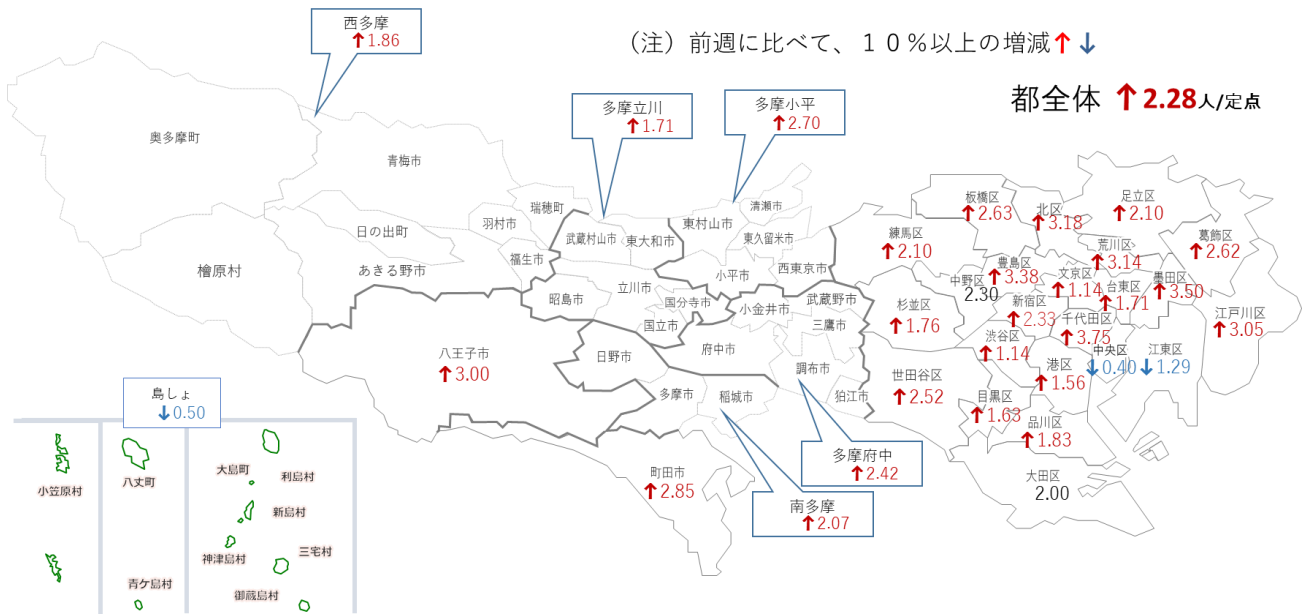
（注）前週に比べて、１０％以上の増減↑↓

都全体 ↑2.28人/定点

西多摩 ↑1.86

多摩立川 ↑1.71

多摩小平 ↑2.70

奥多摩町

青梅市

瑞穂町

羽村市

日の出町

檜原村

あきる野市

福生市

武蔵村山市

東大和市

東村山市

清瀬市

東久留米市

小平市

西東京市

立川市

昭島市

国分寺市

国立市

小金井市

武蔵野市

三鷹市

八王子市 ↑3.00

日野市

府中市

調布市

狛江市

多摩市

稲城市

町田市 ↑2.85

多摩府中 ↑2.42

南多摩 ↑2.07

島しょ ↓0.50

小笠原村

八丈町

青ケ島村

大島町

利島村

新島村

神津島村

三宅村

御蔵島村

板橋区 ↑2.63

北区 ↑3.18

足立区 ↑2.10

練馬区 ↑2.10

荒川区 ↑3.14

葛飾区 ↑2.62

豊島区 ↑3.38

中野区 2.30

文京区 ↑1.14

台東区 ↑1.71

墨田区 ↑3.50

杉並区 ↑1.76

新宿区 ↑2.33

千代田区 ↑3.75

江戸川区 ↑3.05

渋谷区 ↑1.14

中央区 ↓0.40

江東区 ↓1.29

港区 ↑1.56

世田谷区 ↑2.52

目黒区 ↑1.63

品川区 ↑1.83

大田区 2.00